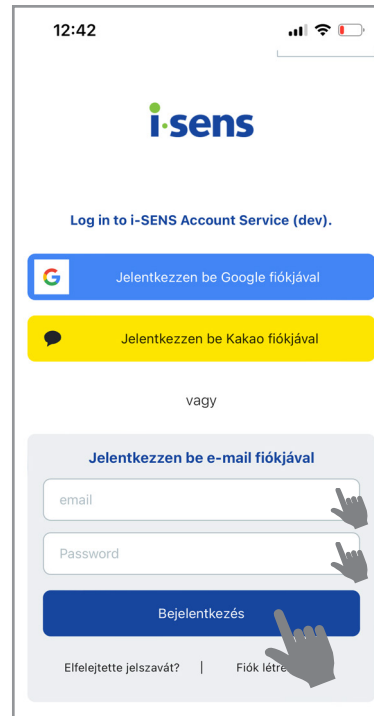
12:42

i-sens

Log in to i-SENS Account Service (dev).

G Jelentkezzen be Google fiókjával

Jelentkezzen be Kakao fiókjával

vagy

Jelentkezzen be e-mail fiókjával

email

Password

Bejelentkezés

Elfelejtette jelszavát? | Fiók létre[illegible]